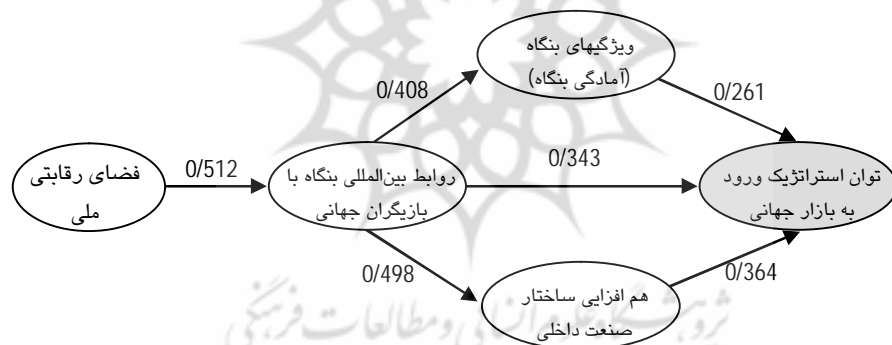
ویژگیهای بنگاه
(آمادگی بنگاه)

0/408

0/261

فضای رقابتی
ملی

0/512

روابط بین‌المللی بنگاه با
بازیگران جهانی

0/343

توان استراتژیک ورود
به بازار جهانی

0/498

0/364

هم افزایی ساختار
صنعت داخلی

پژوهشگاه علوم انسانی و مطالعات فرهنگی